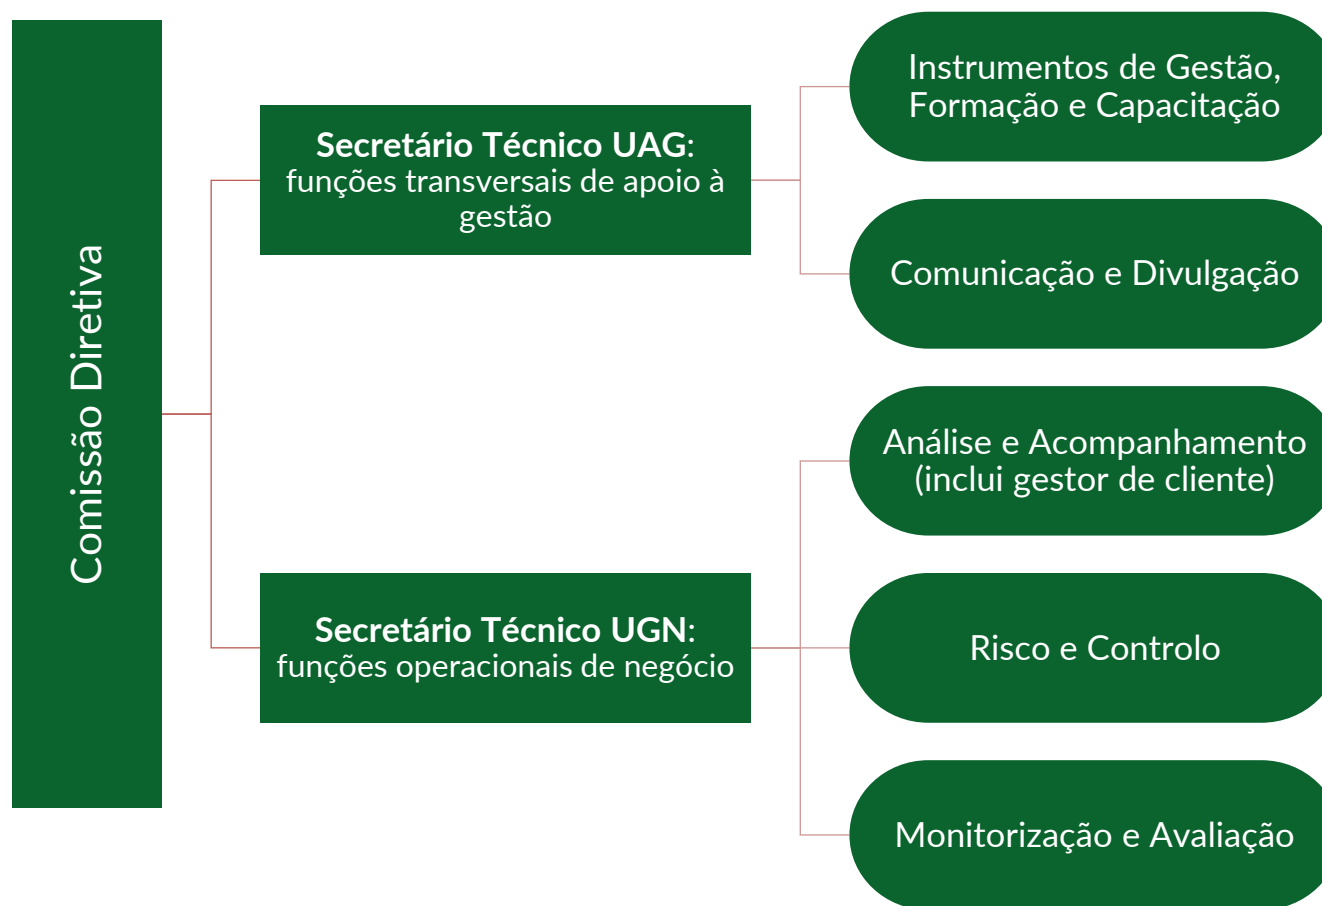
Comissão Diretiva

Secretário Técnico UAG: funções transversais de apoio à gestão

Instrumentos de Gestão, Formação e Capacitação

Comunicação e Divulgação

Secretário Técnico UGN: funções operacionais de negócio

Análise e Acompanhamento (inclui gestor de cliente)

Risco e Controlo

Monitorização e Avaliação